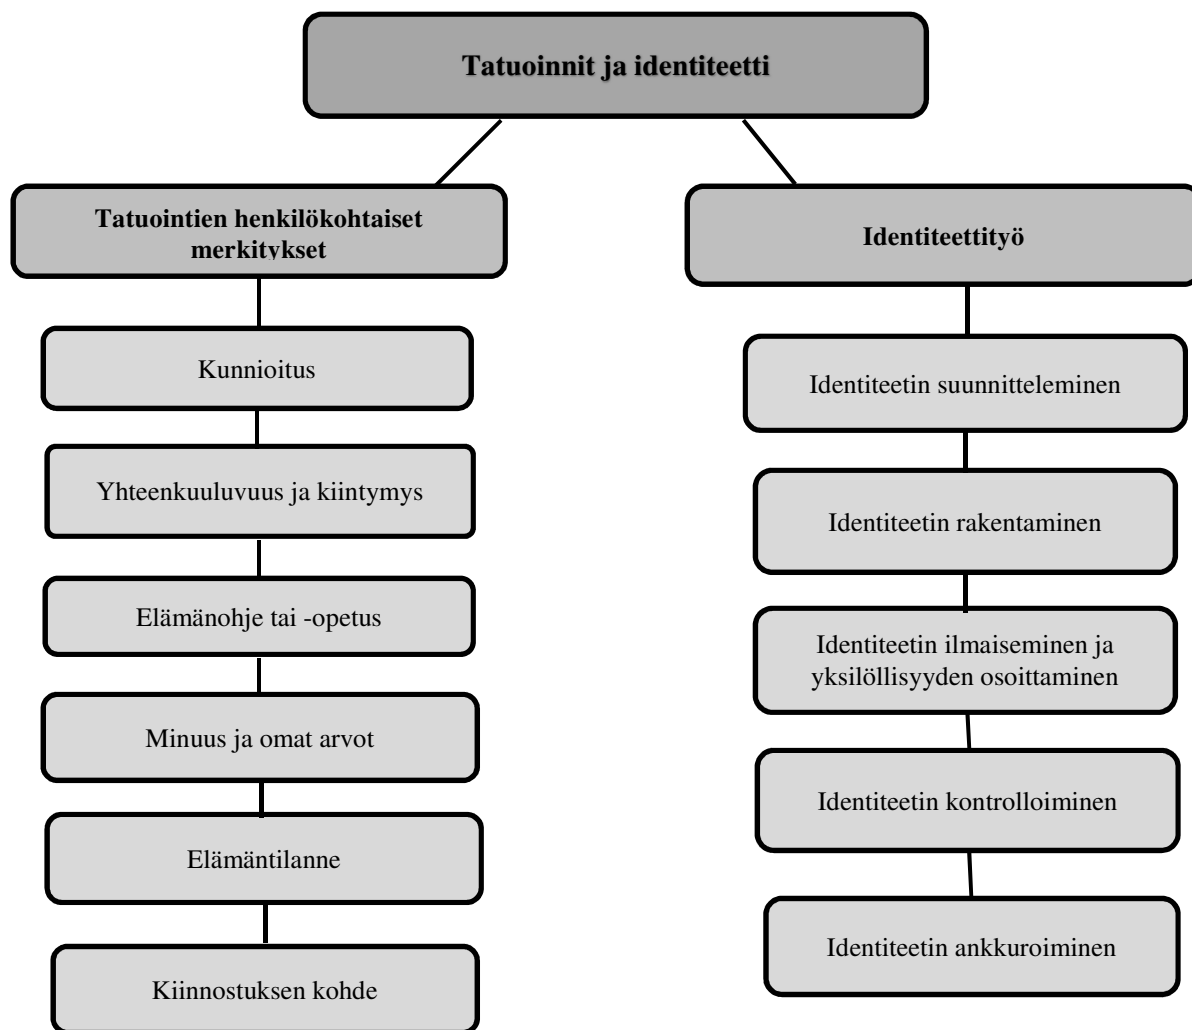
Tatuoinnit ja identiteetti

Tatuointien henkilökohtaiset merkitykset

Kunnioitus

Yhteenkuuluvuus ja kiintymys

Elämänohje tai -opetus

Minuus ja omat arvot

Elämäntilanne

Kiinnostuksen kohde

Identiteettityö

Identiteetin suunnitteleminen

Identiteetin rakentaminen

Identiteetin ilmaiseminen ja yksilöllisyyden osoittaminen

Identiteetin kontrolloiminen

Identiteetin ankkuroiminen